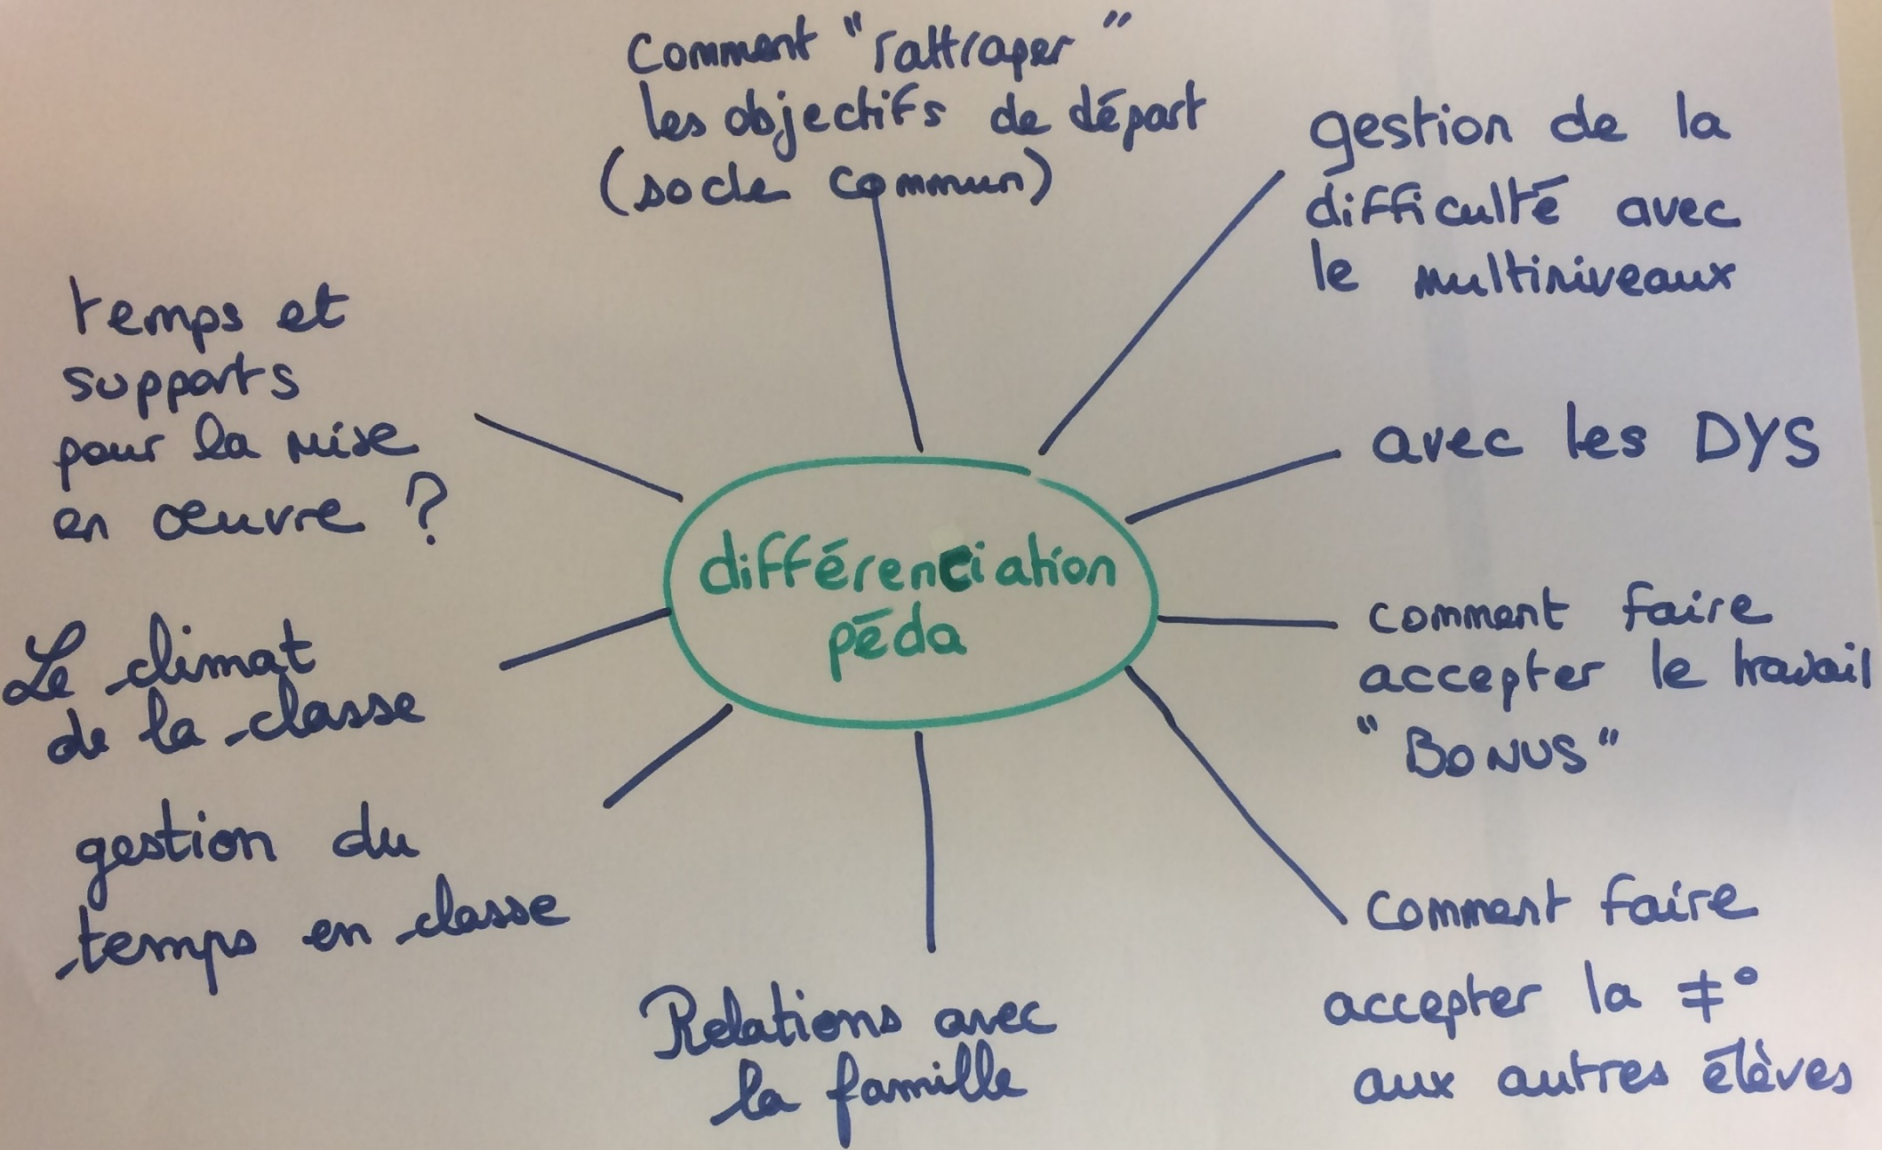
différenciation péda

Comment "rattraper" les objectifs de départ (socle commun)

gestion de la difficulté avec le multiniveaux

avec les DYS

comment faire accepter le travail "BONUS"

Comment faire accepter la $\neq$° aux autres élèves

Relations avec la famille

gestion du temps en classe

Le climat de la classe

temps et supports pour la mise en oeuvre ?